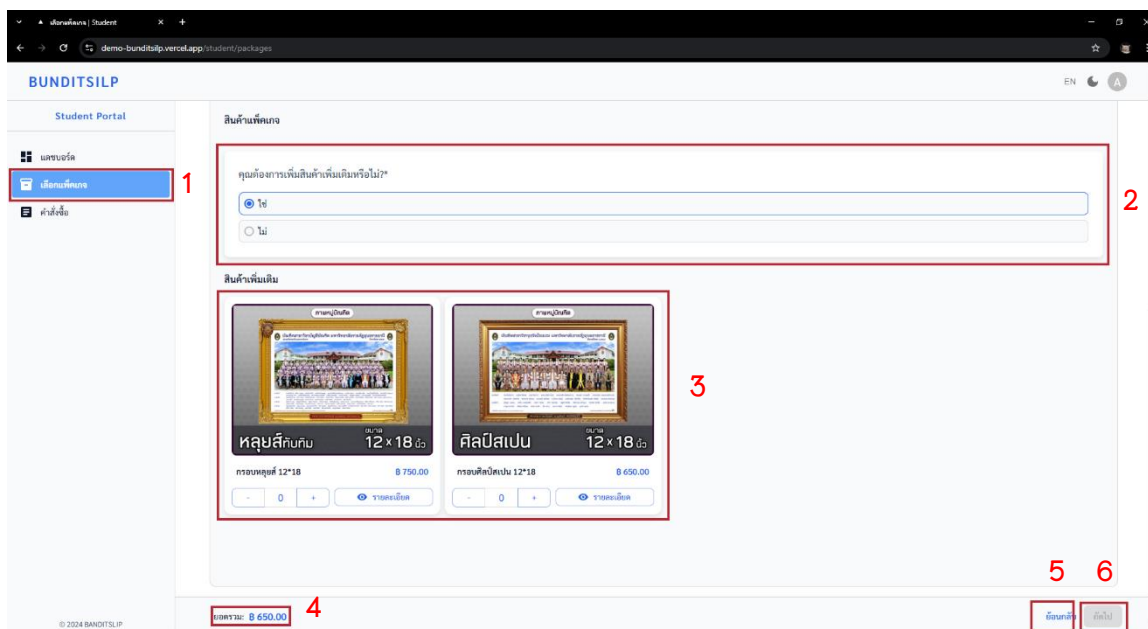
เลือกแพ็คเกจ | Student

demo-bunditsilp.vercel.app/student/packages

BUNDITSILP

EN

A

Student Portal

แดชบอร์ด

เลือกแพ็คเกจ

คำสั่งซื้อ

1

สินค้าแพ็คเกจ

คุณต้องการเพิ่มสินค้าเพิ่มเติมหรือไม่?*

ใช่

ไม่

2

สินค้าเพิ่มเติม

ภาพหมู่บัณฑิต

หลุยส์ทับทิม

ขนาด 12 × 18 นิ้ว

กรอบหลุยส์ 12*18

฿ 750.00

- 0 +

รายละเอียด

ภาพหมู่บัณฑิต

ศิลป์สเปน

ขนาด 12 × 18 นิ้ว

กรอบศิลป์สเปน 12*18

฿ 650.00

- 0 +

รายละเอียด

3

© 2024 BANDITSLIP

ยอดรวม: ฿ 650.00

4

5

6

ย้อนกลับ

ถัดไป